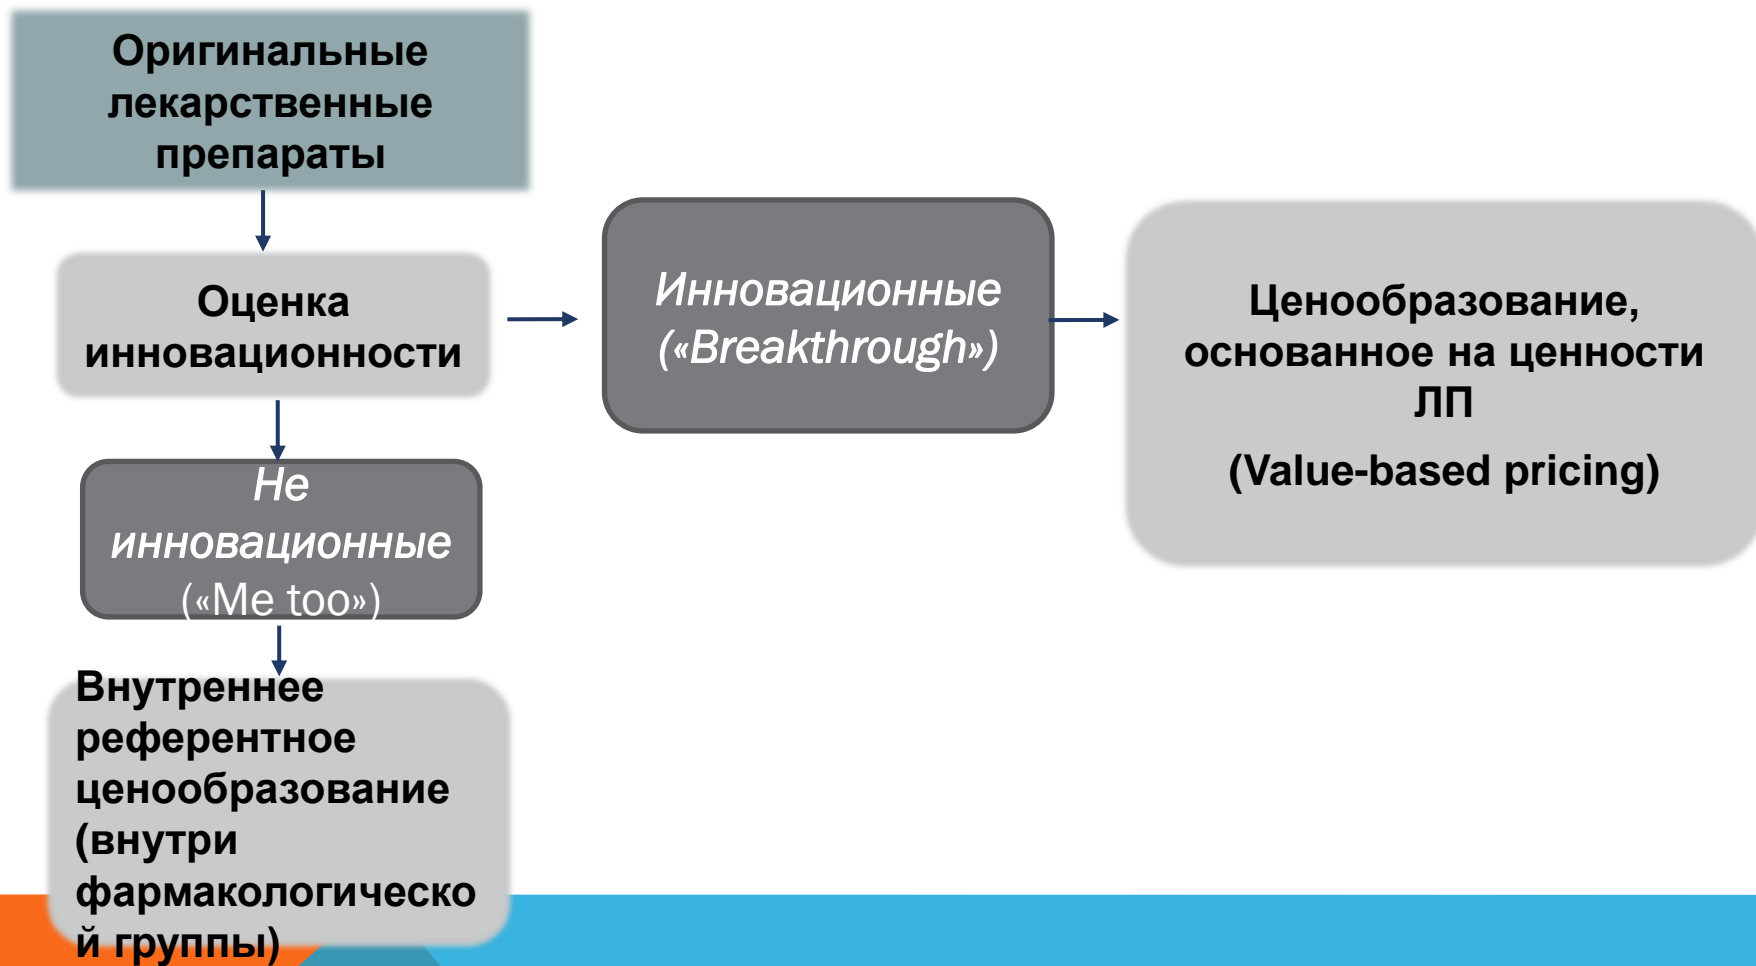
Оригинальные лекарственные препараты

Оценка инновационности

Инновационные («Breakthrough»)

Ценообразование, основанное на ценности ЛП

(Value-based pricing)

Не инновационные («Me too»)

Внутреннее референтное ценообразование (внутри фармакологическо й группы)